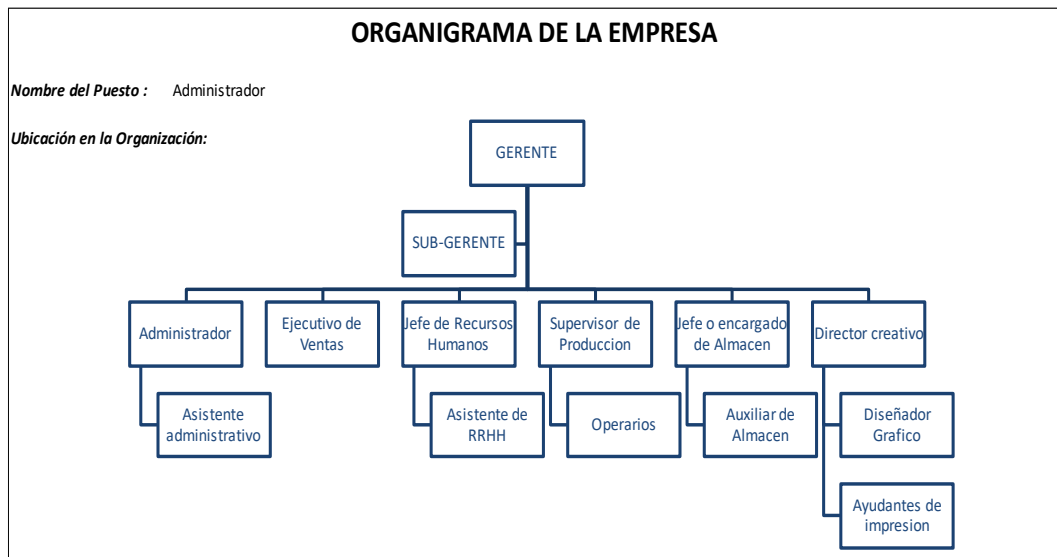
ORGANIGRAMA DE LA EMPRESA

Nombre del Puesto : Administrador

Ubicación en la Organización:

GERENTE

SUB-GERENTE

Administrador

Asistente administrativo

Ejecutivo de Ventas

Jefe de Recursos Humanos

Asistente de RRHH

Supervisor de Produccion

Operarios

Jefe o encargado de Almacen

Auxiliar de Almacen

Director creativo

Diseñador Grafico

Ayudantes de impresion